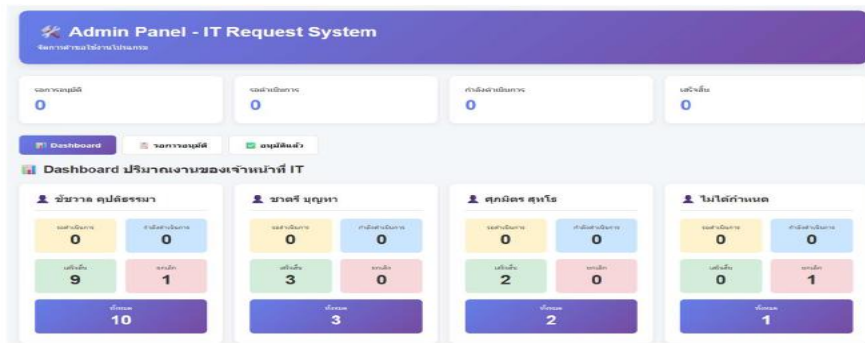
Admin Panel - IT Request System
จัดการคำขอใช้งานโปรแกรม

รอการอนุมัติ
0

รอดำเนินการ
0

กำลังดำเนินการ
0

เสร็จสิ้น
0

Dashboard
รอการอนุมัติ
อนุมัติแล้ว

Dashboard ปริมาณงานของเจ้าหน้าที่ IT

ชัชวาล คุปต์ธรรมา
รอดำเนินการ
0
กำลังดำเนินการ
0
เสร็จสิ้น
9
ยกเลิก
1
ทั้งหมด
10

ชาตรี บุญหา
รอดำเนินการ
0
กำลังดำเนินการ
0
เสร็จสิ้น
3
ยกเลิก
0
ทั้งหมด
3

ศุภมิตร สุทโธ
รอดำเนินการ
0
กำลังดำเนินการ
0
เสร็จสิ้น
2
ยกเลิก
0
ทั้งหมด
2

ไม่ได้กำหนด
รอดำเนินการ
0
กำลังดำเนินการ
0
เสร็จสิ้น
0
ยกเลิก
1
ทั้งหมด
1